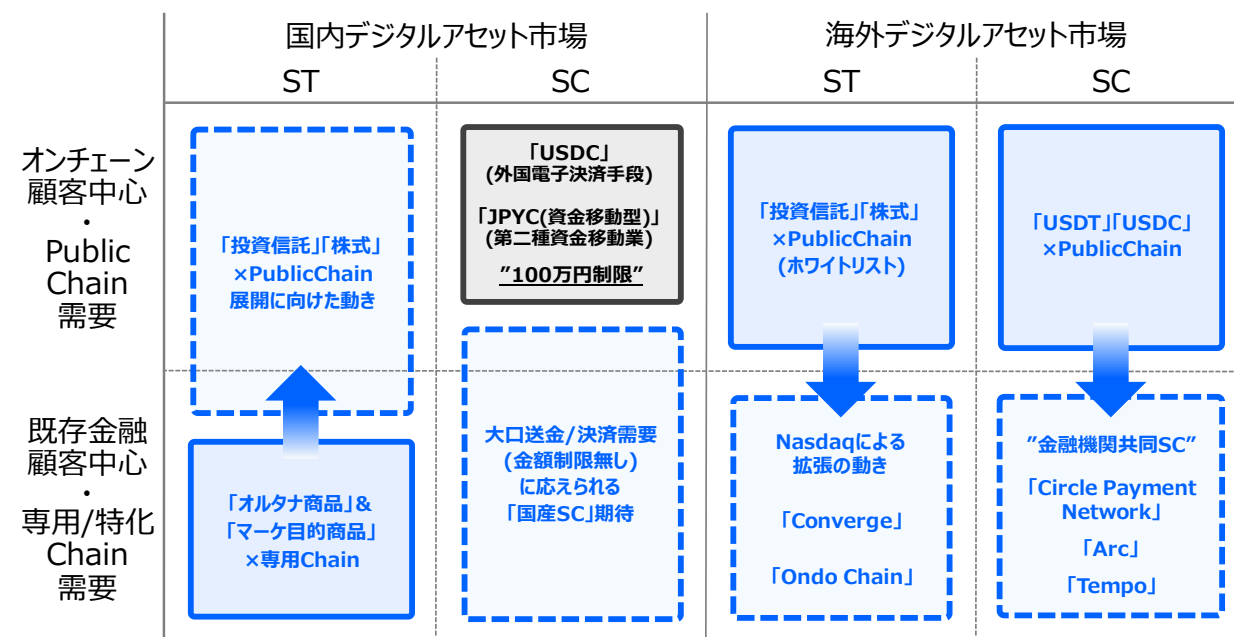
| | 国内デジタルアセット市場 ST | 国内デジタルアセット市場 SC | 海外デジタルアセット市場 ST | 海外デジタルアセット市場 SC |
|---|---|---|---|---|
| オンチェーン顧客中心・Public Chain需要 | 「投資信託」「株式」×PublicChain展開に向けた動き | 「USDC」(外国電子決済手段) 「JPYC(資金移動型)」(第二種資金移動業) ”100万円制限” | 「投資信託」「株式」×PublicChain(ホワイトリスト) | 「USDT」「USDC」×PublicChain |
| 既存金融顧客中心・専用/特化Chain需要 | 「オルタナ商品」&「マーケ目的商品」×専用Chain | 大口送金/決済需要(金額制限無し)に応えられる「国産SC」期待 | Nasdaqによる拡張の動き 「Converge」 「Ondo Chain」 | ”金融機関共同SC” 「Circle Payment Network」 「Arc」 「Tempo」 |